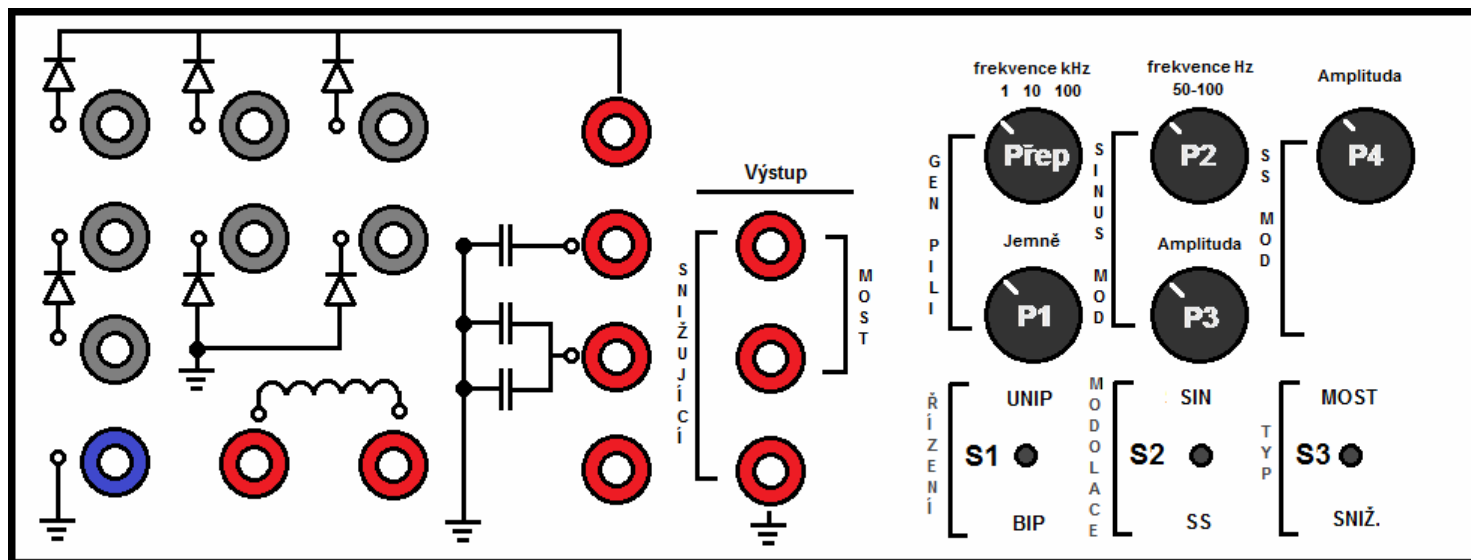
Výstup

SNIŽUJÍCÍ

MOST

frekvence kHz
1 10 100

GEN PILI

Přep

Jemně

P1

frekvence Hz
50-100

SINUS MOD

P2

Amplituda

P3

Amplituda

SS MOD

P4

ŘÍZENÍ

UNIP

S1

BIP

MODOLACE

SIN

S2

SS

TYP

MOST

S3

SNIŽ.